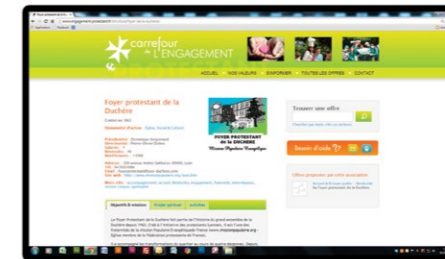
carrefour de L'ENGAGEMENT

ACCUEIL | NOS VALEURS | S'INFORMER | TOUTES LES OFFRES | CONTACT

Foyer protestant de la Duchère

FOYER PROTESTANT de la DUCHERE

Trouver une offre

Besoin d'aide ?

Offres proposées par cette association

Objectifs & missions | Projet spirituel | Activités

Le Foyer Protestant de la Duchère fait partie de l'histoire du grand ensemble de la Duchère depuis 1962. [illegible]